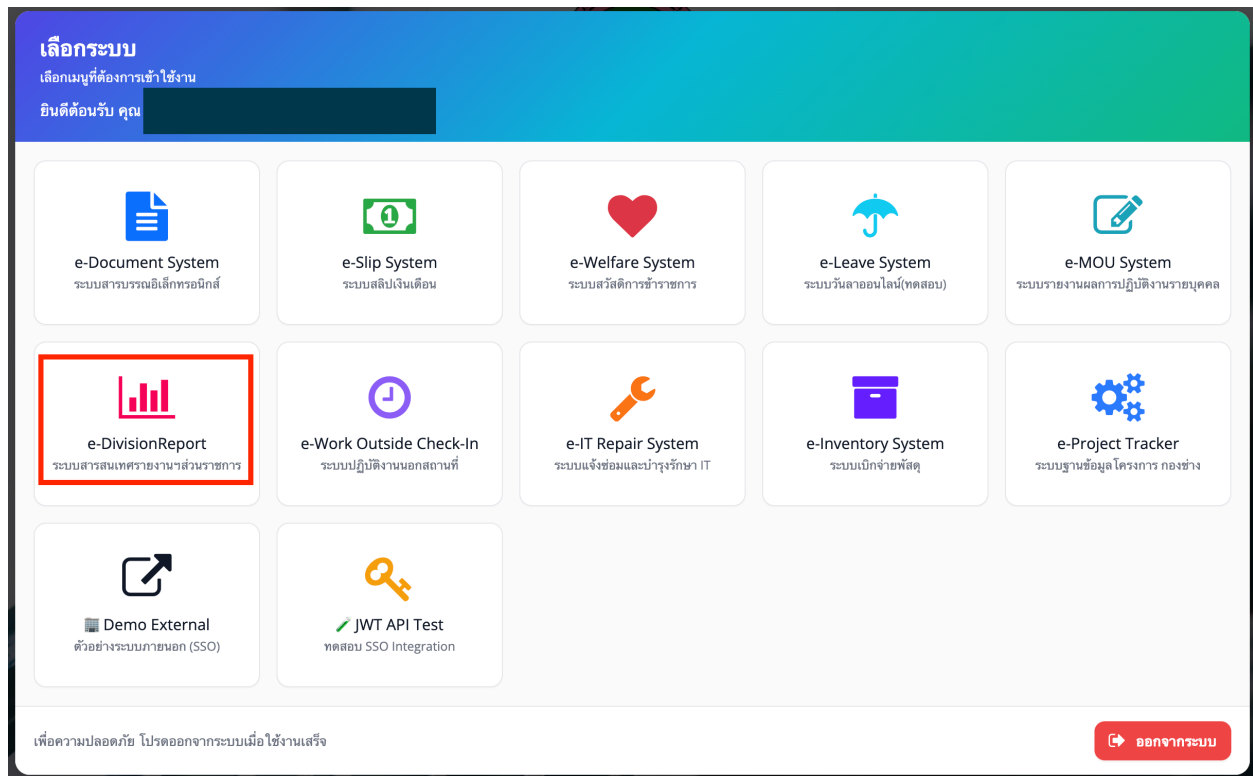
เลือกระบบ
เลือกเมนูที่ต้องการเข้าใช้งาน
ยินดีต้อนรับ คุณ

e-Document System
ระบบสารบรรณอิเล็กทรอนิกส์

e-Slip System
ระบบสลิปเงินเดือน

e-Welfare System
ระบบสวัสดิการข้าราชการ

e-Leave System
ระบบวันลาออนไลน์(ทดสอบ)

e-MOU System
ระบบรายงานผลการปฏิบัติงานรายบุคคล

e-DivisionReport
ระบบสารสนเทศรายงานฯส่วนราชการ

e-Work Outside Check-In
ระบบปฏิบัติงานนอกสถานที่

e-IT Repair System
ระบบแจ้งซ่อมและบำรุงรักษา IT

e-Inventory System
ระบบเบิกจ่ายพัสดุ

e-Project Tracker
ระบบฐานข้อมูลโครงการ กองช่าง

🏢 Demo External
ตัวอย่างระบบภายนอก (SSO)

🧪 JWT API Test
ทดสอบ SSO Integration

เพื่อความปลอดภัย โปรดออกจากระบบเมื่อใช้งานเสร็จ

ออกจากระบบ